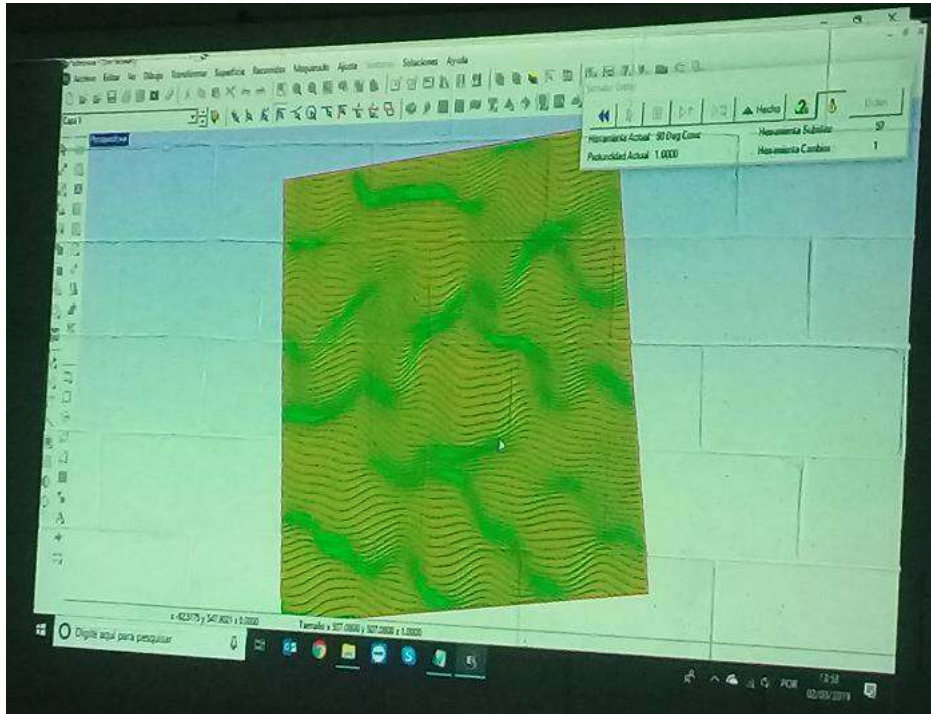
Archivo Editar Ver Dibujo Transformar Superficie Recorridos Maquinado Ajuste Solaciones Ayuda

Capa 1

Perspectiva

Simular Corte

▲ Hecho

Ordenar

Herramienta Actual: 90 Deg Cone

Profundidad Actual: 1.0000

Herramienta Subidas: 57

Herramienta Cambios: 1

x -823775 y 547.8021 z 0.0000

Tamaño x 507.0000 y 507.0000 z 1.0000

Digite aqui para pesquisar

POR

13:58
02/03/2019